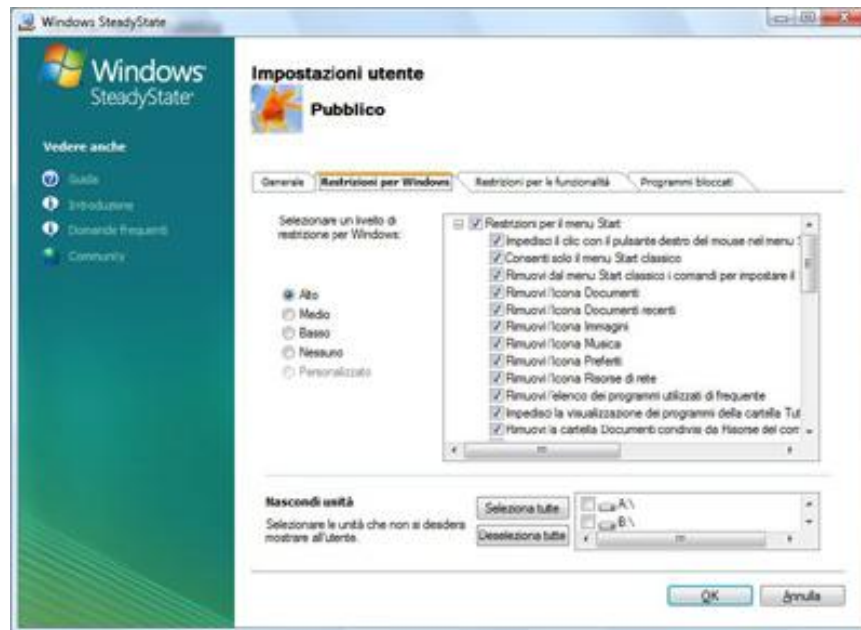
Windows SteadyState

Windows SteadyState

Vedere anche

Guida

Introduzione

Domande frequenti

Community

Impostazioni utente

Pubblico

Generale | Restrizioni per Windows | Restrizioni per le funzionalità | Programmi bloccati

Selezionare un livello di restrizione per Windows:

Alto
Medio
Basso
Nessuno
Personalizzato

Restrizioni per il menu Start
Impedisci il clic con il pulsante destro del mouse nel menu
Consenti solo il menu Start classico
Rimuovi dal menu Start classico i comandi per impostare il
Rimuovi l'icona Documenti
Rimuovi l'icona Documenti recenti
Rimuovi l'icona Immagini
Rimuovi l'icona Musica
Rimuovi l'icona Preferiti
Rimuovi l'icona Risorse di rete
Rimuovi l'elenco dei programmi utilizzati di frequente
Impedisci la visualizzazione dei programmi della cartella Tut
Rimuovi la cartella Documenti condivisi da Risorse del com

Nascondi unità

Selezionare le unità che non si desidera mostrare all'utente.

Seleziona tutte

Deseleziona tutte

A:\
B:\

OK

Annulla